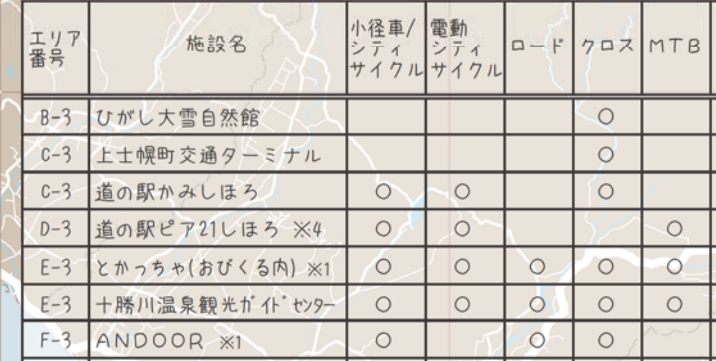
| エリア番号 | 施設名 | 小径車/シティサイクル | 電動シティサイクル | ロード | クロス | MTB |
|---|---|---|---|---|---|---|
| | | | | | | |
| B-3 | ひがし大雪自然館 | | | | ○ | |
| C-3 | 上士幌町交通ターミナル | | | | ○ | |
| C-3 | 道の駅かみしほろ | ○ | ○ | | ○ | |
| D-3 | 道の駅ピア21しほろ ※4 | ○ | ○ | | ○ | ○ |
| E-3 | とかっちゃ(おびくる内) ※1 | ○ | ○ | ○ | ○ | ○ |
| E-3 | 十勝川温泉観光ガイドセンター | ○ | ○ | ○ | ○ | ○ |
| F-3 | ANDOOR ※1 | ○ | | ○ | ○ | |